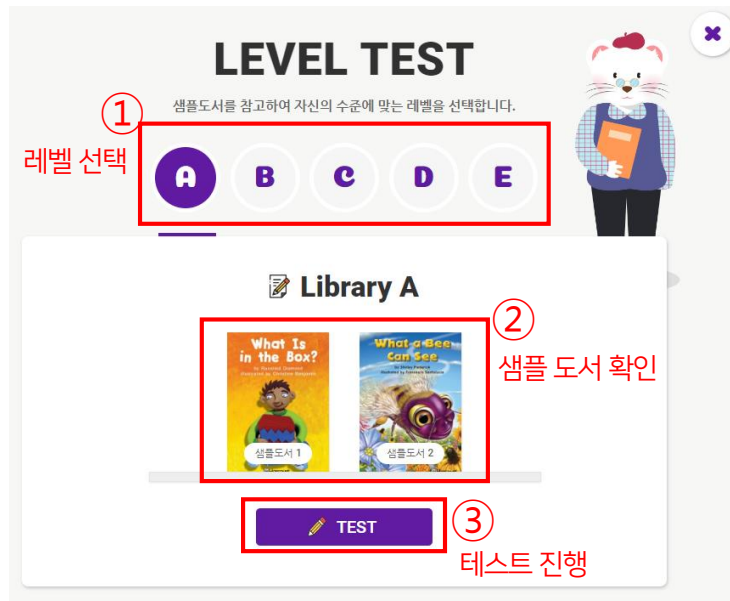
LEVEL TEST

샘플도서를 참고하여 자신의 수준에 맞는 레벨을 선택합니다.

①

레벨 선택

A B C D E

Library A

②

What Is in the Box?

What a Bee Can See

샘플도서 1

샘플도서 2

샘플 도서 확인

TEST

③

테스트 진행